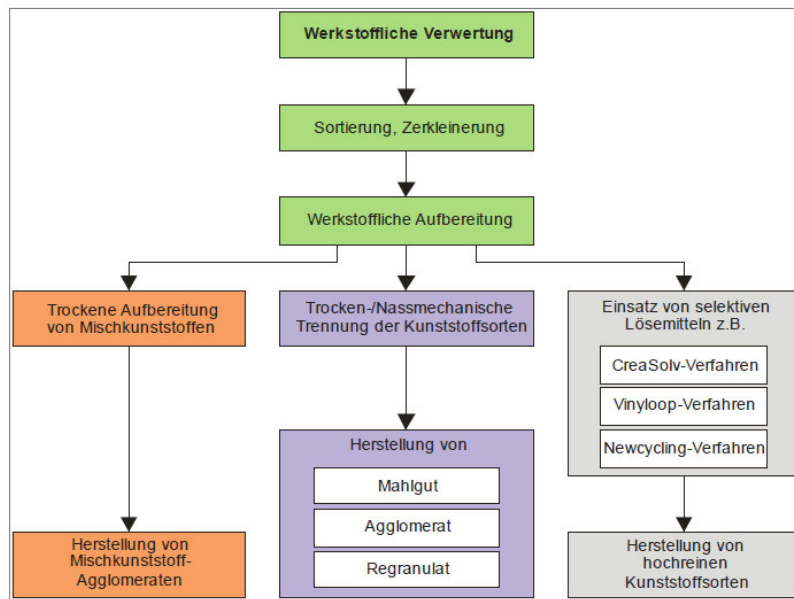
Werkstoffliche Verwertung

Sortierung, Zerkleinerung

Werkstoffliche Aufbereitung

Trockene Aufbereitung von Mischkunststoffen

Herstellung von Mischkunststoff-Agglomeraten

Trocken-/Nassmechanische Trennung der Kunststoffsorten

Herstellung von

Mahlgut

Agglomerat

Regranulat

Einsatz von selektiven Lösemitteln z.B.

CreaSolv-Verfahren

Vinyloop-Verfahren

Newcycling-Verfahren

Herstellung von hochreinen Kunststoffsorten